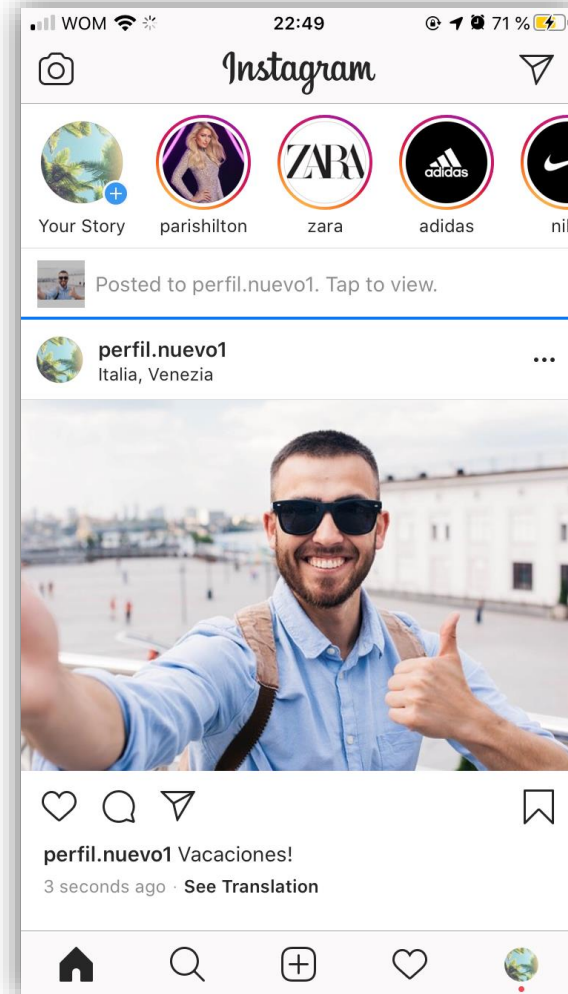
WOM 22:49 71 %

Instagram

Your Story parishilton zara adidas nil

ZARA

adidas

Posted to perfil.nuevo1. Tap to view.

perfil.nuevo1
Italia, Venezia

...

perfil.nuevo1 Vacaciones!
3 seconds ago · See Translation